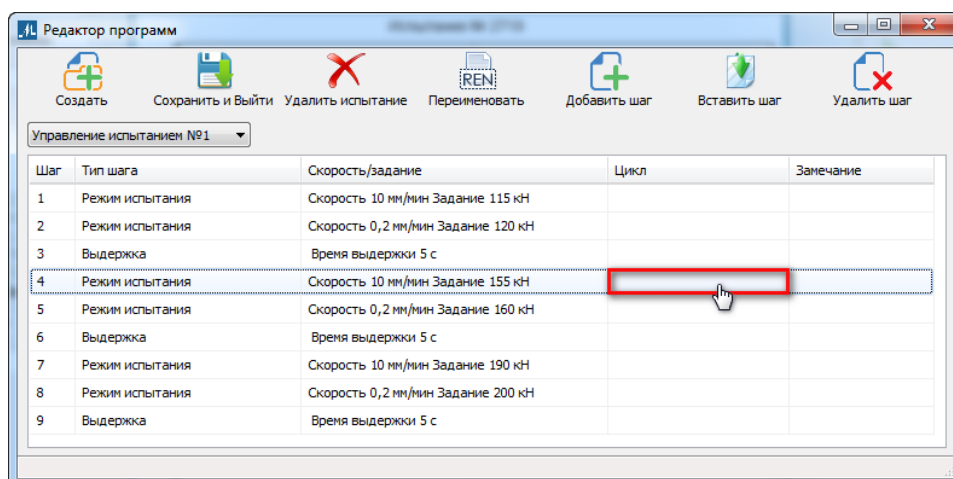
Редактор программ

Создать
Сохранить и Выйти
Удалить испытание
REN
Переименовать
Добавить шаг
Вставить шаг
Удалить шаг

Управление испытанием №1

| Шаг | Тип шага | Скорость/задание | Цикл | Замечание |
|---|---|---|---|---|
| 1 | Режим испытания | Скорость 10 мм/мин Задание 115 кН | | |
| 2 | Режим испытания | Скорость 0,2 мм/мин Задание 120 кН | | |
| 3 | Выдержка | Время выдержки 5 с | | |
| 4 | Режим испытания | Скорость 10 мм/мин Задание 155 кН | | |
| 5 | Режим испытания | Скорость 0,2 мм/мин Задание 160 кН | | |
| 6 | Выдержка | Время выдержки 5 с | | |
| 7 | Режим испытания | Скорость 10 мм/мин Задание 190 кН | | |
| 8 | Режим испытания | Скорость 0,2 мм/мин Задание 200 кН | | |
| 9 | Выдержка | Время выдержки 5 с | | |